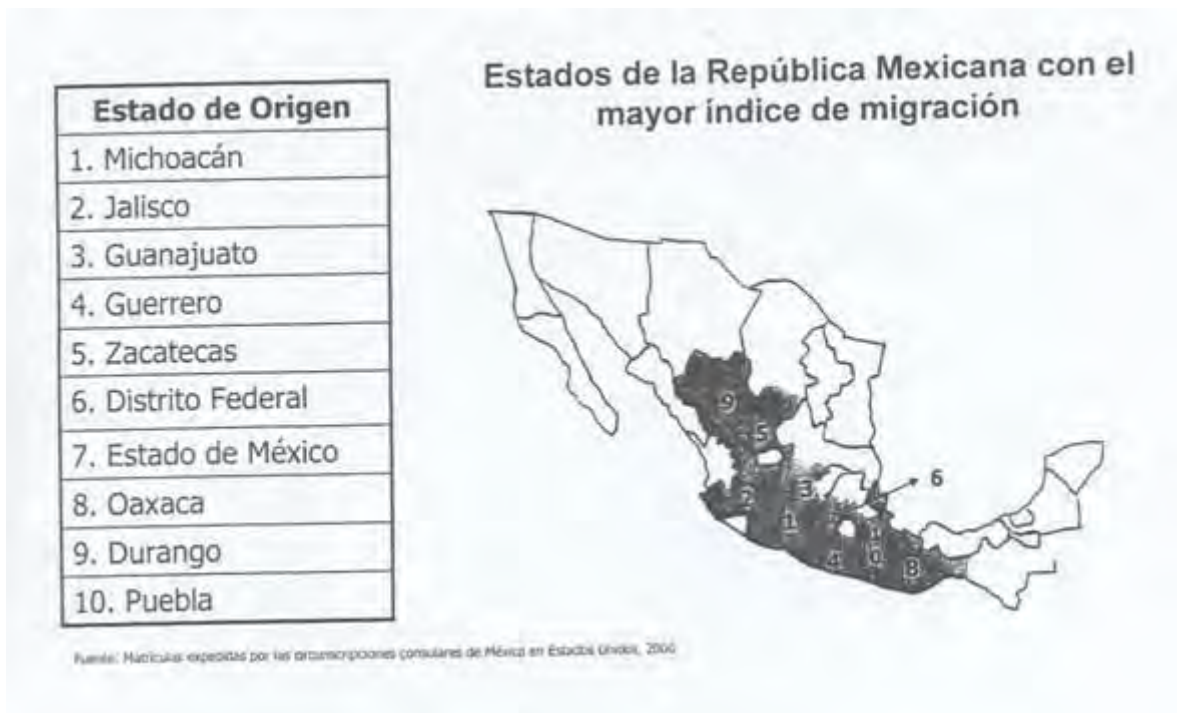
| Estado de Origen |
|---|
| 1. Michoacán |
| 2. Jalisco |
| 3. Guanajuato |
| 4. Guerrero |
| 5. Zacatecas |
| 6. Distrito Federal |
| 7. Estado de México |
| 8. Oaxaca |
| 9. Durango |
| 10. Puebla |

Estados de la República Mexicana con el mayor índice de migración

9
5
2
3
1
7
4
10
8
6

Fuente: Matrículas expedidas por las circunscripciones consulares de México en Estados Unidos, 2006